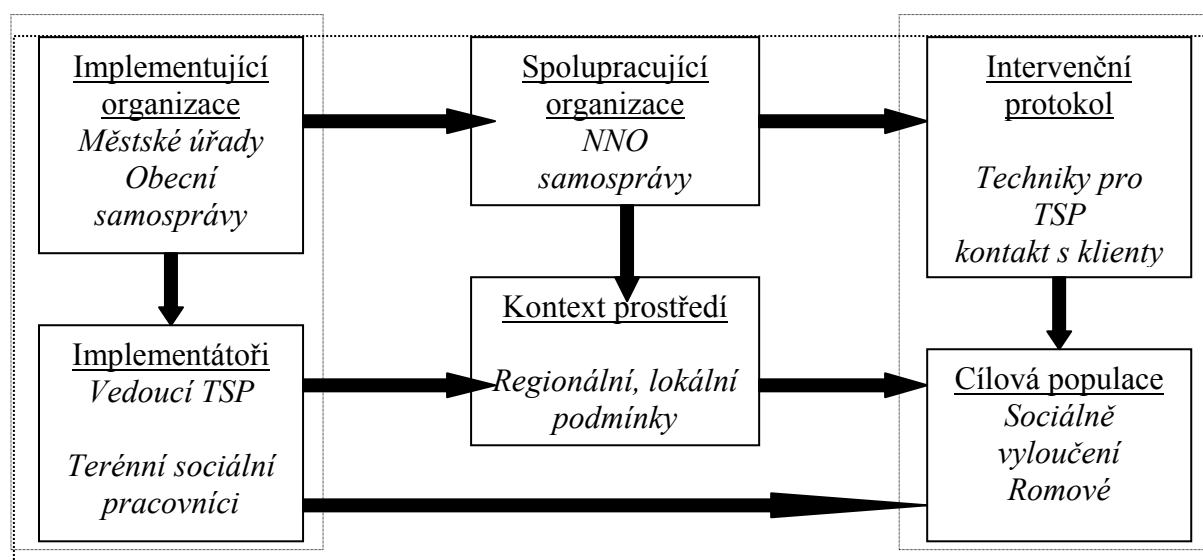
Implementující organizace
Městské úřady
Obecní samosprávy

Spolupracující organizace
NNO
samosprávy

Intervenční protokol

Techniky pro TSP
kontakt s klienty

Kontext prostředí

Regionální, lokální podmínky

Implementátoři
Vedoucí TSP

Terénní sociální pracovníci

Cílová populace
Sociálně vyloučení
Romové